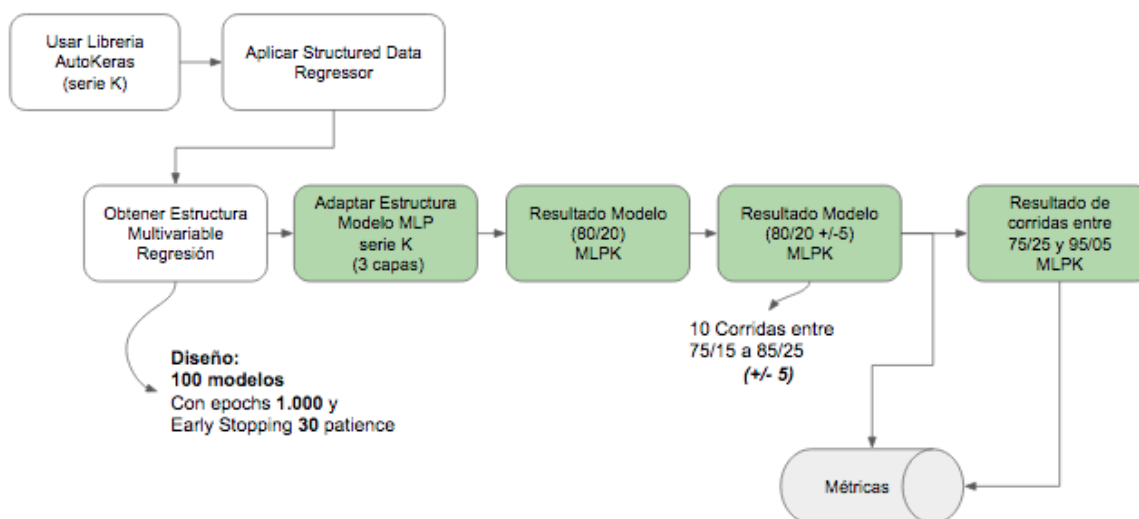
Usar Libreria AutoKeras (serie K)

Aplicar Structured Data Regressor

Obtener Estructura Multivariable Regresión

Adaptar Estructura Modelo MLP serie K (3 capas)

Resultado Modelo (80/20) MLPK

Resultado Modelo (80/20 +/-5) MLPK

Resultado de corridas entre 75/25 y 95/05 MLPK

10 Corridas entre 75/15 a 85/25
*(+/- 5)*

**Diseño:**
**100 modelos**
Con epochs **1.000** y
Early Stopping **30** patience

Métricas